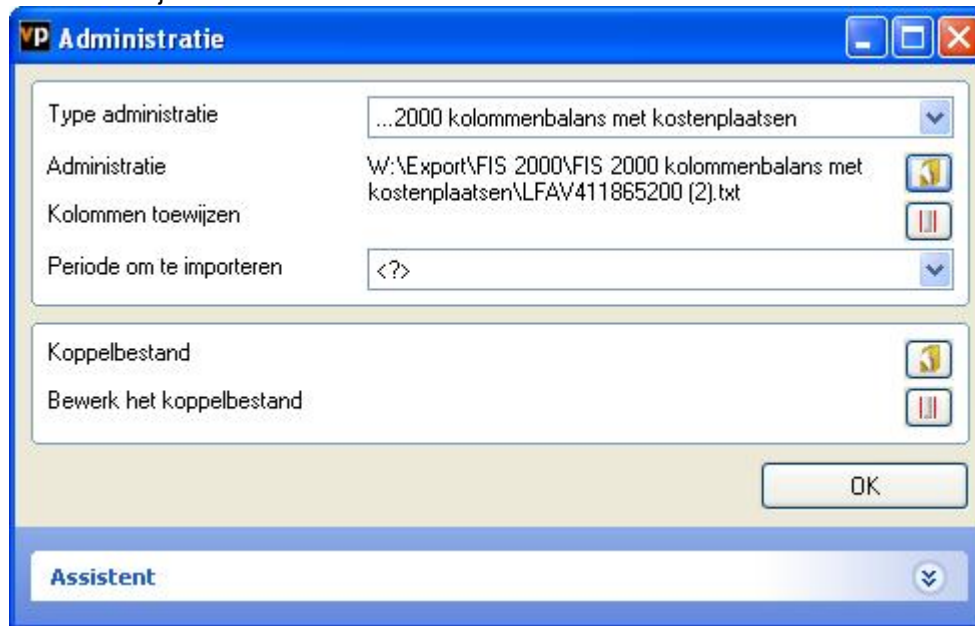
VP Administratie

Type administratie
...2000 kolommenbalans met kostenplaatsen

Administratie
W:\Export\FIS 2000\FIS 2000 kolommenbalans met kostenplaatsen\LFAV411865200 (2).txt

Kolommen toewijzen

Periode om te importeren
<?>

Koppelbestand

Bewerk het koppelbestand

OK

Assistent